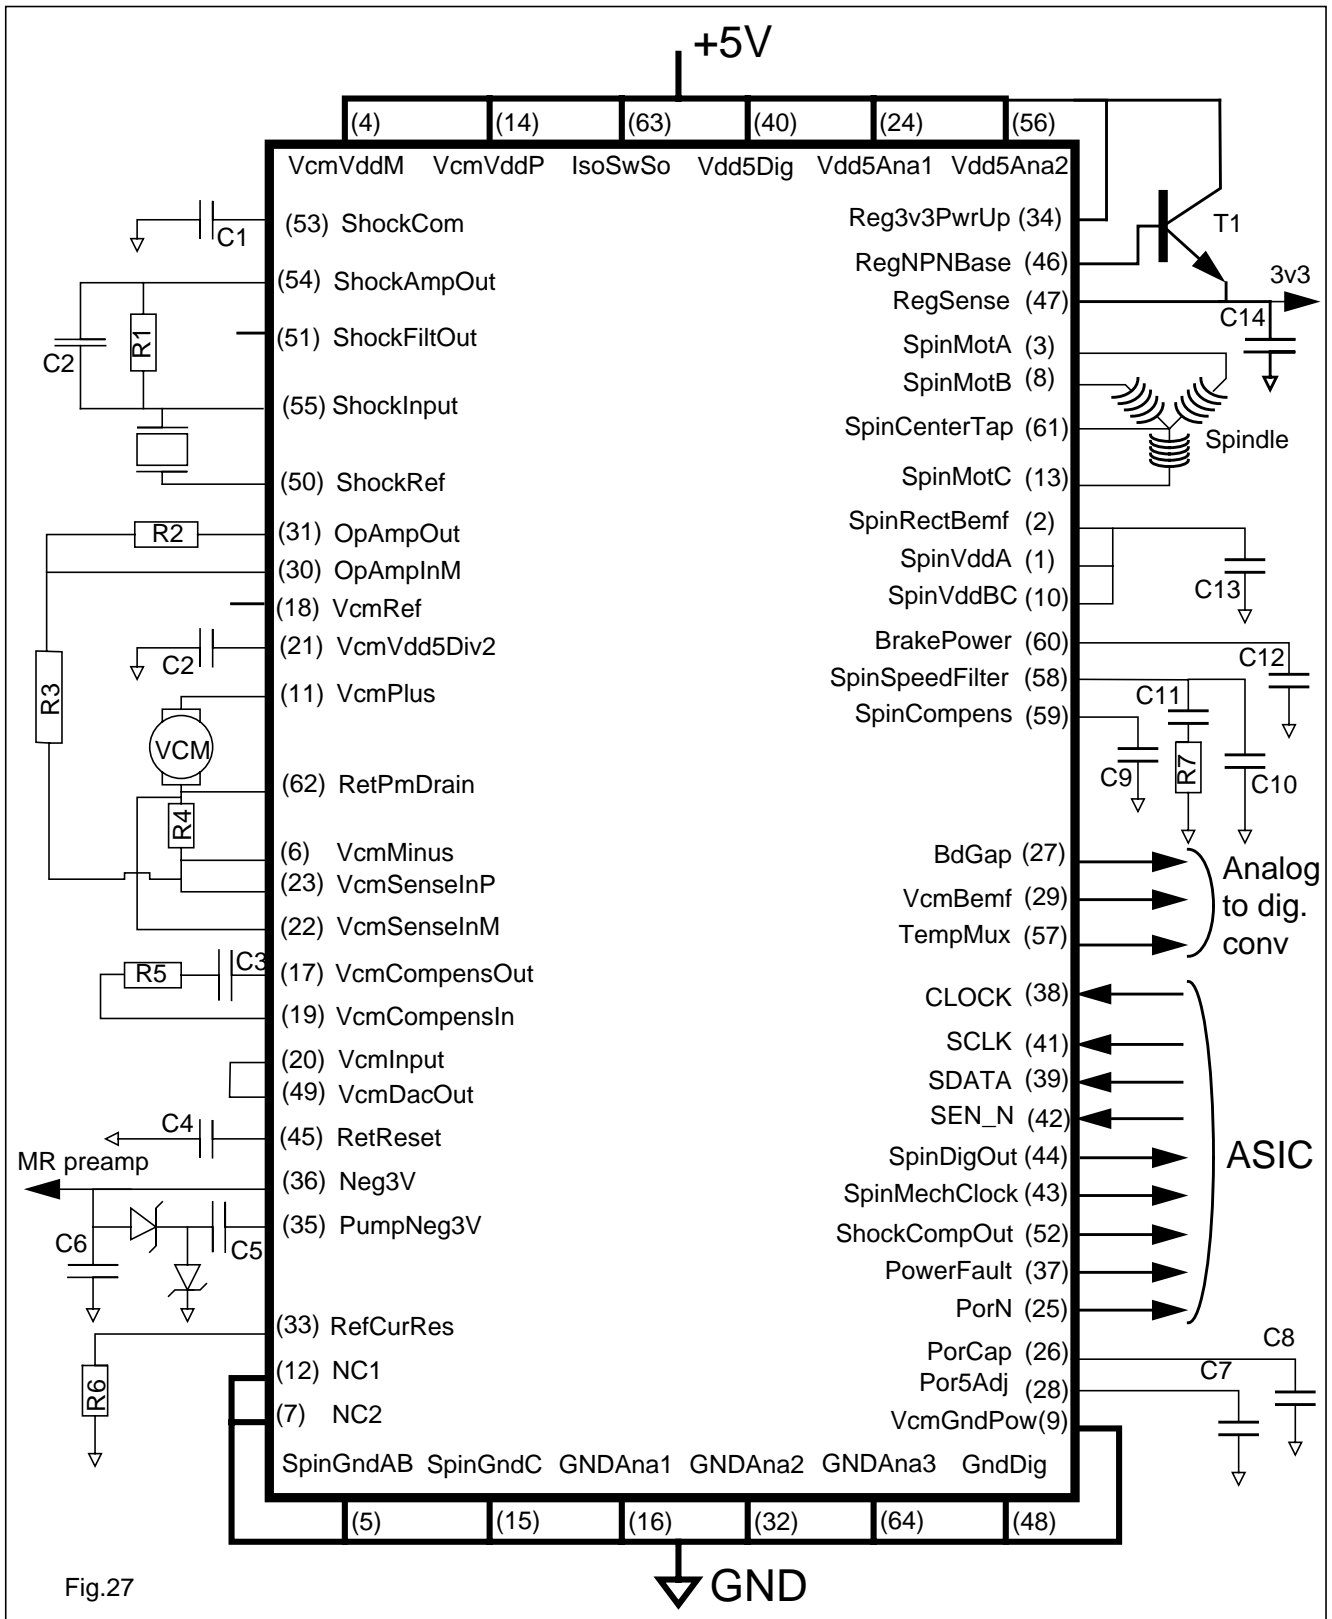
+5V

(4) (14) (63) (40) (24) (56)

VcmVddM VcmVddP IsoSwSo Vdd5Dig Vdd5Ana1 Vdd5Ana2

C1 (53) ShockCom
(54) ShockAmpOut
C2 R1 (51) ShockFiltOut
(55) ShockInput
(50) ShockRef
R2 (31) OpAmpOut
(30) OpAmpInM
(18) VcmRef
C2 (21) VcmVdd5Div2
R3 (11) VcmPlus
VCM
(62) RetPmDrain
R4
(6) VcmMinus
(23) VcmSenseInP
(22) VcmSenseInM
R5 C3 (17) VcmCompensOut
(19) VcmCompensIn
(20) VcmInput
(49) VcmDacOut
C4 (45) RetReset
MR preamp
(36) Neg3V
C6 C5 (35) PumpNeg3V
(33) RefCurRes
R6 (12) NC1
(7) NC2

Reg3v3PwrUp (34) T1
RegNPNBase (46)
RegSense (47) 3v3
C14
SpinMotA (3)
SpinMotB (8)
SpinCenterTap (61) Spindle
SpinMotC (13)
SpinRectBemf (2)
SpinVddA (1)
SpinVddBC (10) C13
BrakePower (60)
SpinSpeedFilter (58) C12
SpinCompens (59) C11
C9 R7 C10
BdGap (27)
VcmBemf (29)
TempMux (57)
Analog to dig. conv
CLOCK (38)
SCLK (41)
SDATA (39)
SEN_N (42)
SpinDigOut (44)
SpinMechClock (43)
ShockCompOut (52)
PowerFault (37)
PorN (25)
ASIC
PorCap (26) C8
Por5Adj (28) C7
VcmGndPow(9)

SpinGndAB SpinGndC GNDAna1 GNDAna2 GNDAna3 GndDig

(5) (15) (16) (32) (64) (48)

Fig.27
GND